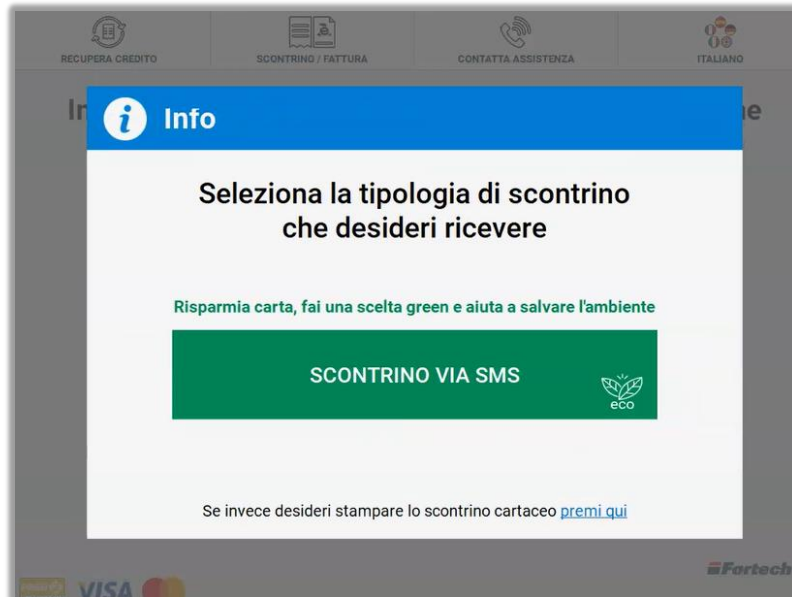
RECUPERA CREDITO

SCONTRINO / FATTURA

CONTATTA ASSISTENZA

ITALIANO

In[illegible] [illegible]e

Info

Seleziona la tipologia di scontrino che desideri ricevere

Risparmia carta, fai una scelta green e aiuta a salvare l'ambiente

SCONTRINO VIA SMS

eco

Se invece desideri stampare lo scontrino cartaceo premi qui

VISA

Fortech